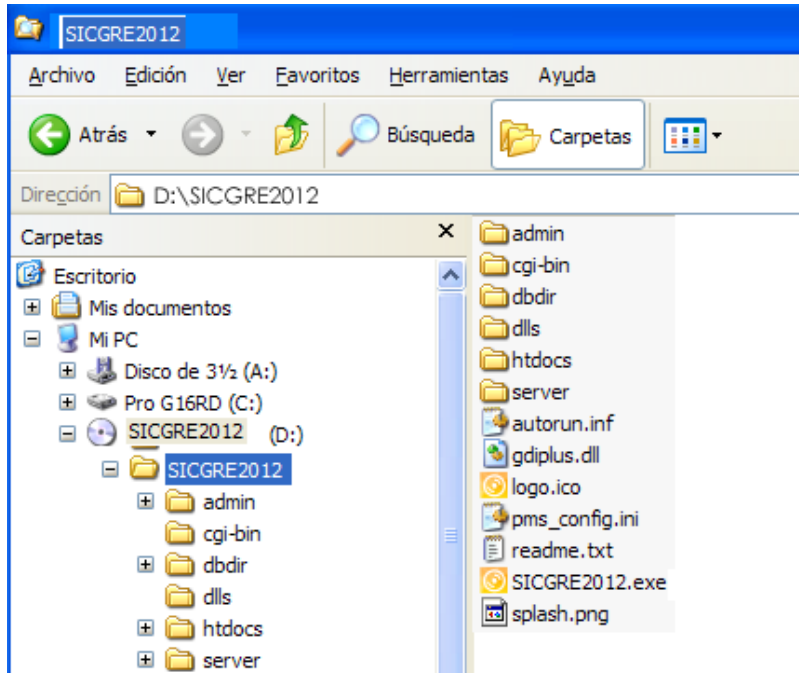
SICGRE2012

Archivo Edición Ver Favoritos Herramientas Ayuda

Atrás Búsqueda Carpetas

Dirección D:\SICGRE2012

Carpetas ×

Escritorio
Mis documentos
Mi PC
Disco de 3½ (A:)
Pro G16RD (C:)
SICGRE2012 (D:)
SICGRE2012
admin
cgi-bin
dbdir
dlls
htdocs
server

admin
cgi-bin
dbdir
dlls
htdocs
server
autorun.inf
gdiplus.dll
logo.ico
pms_config.ini
readme.txt
SICGRE2012.exe
splash.png